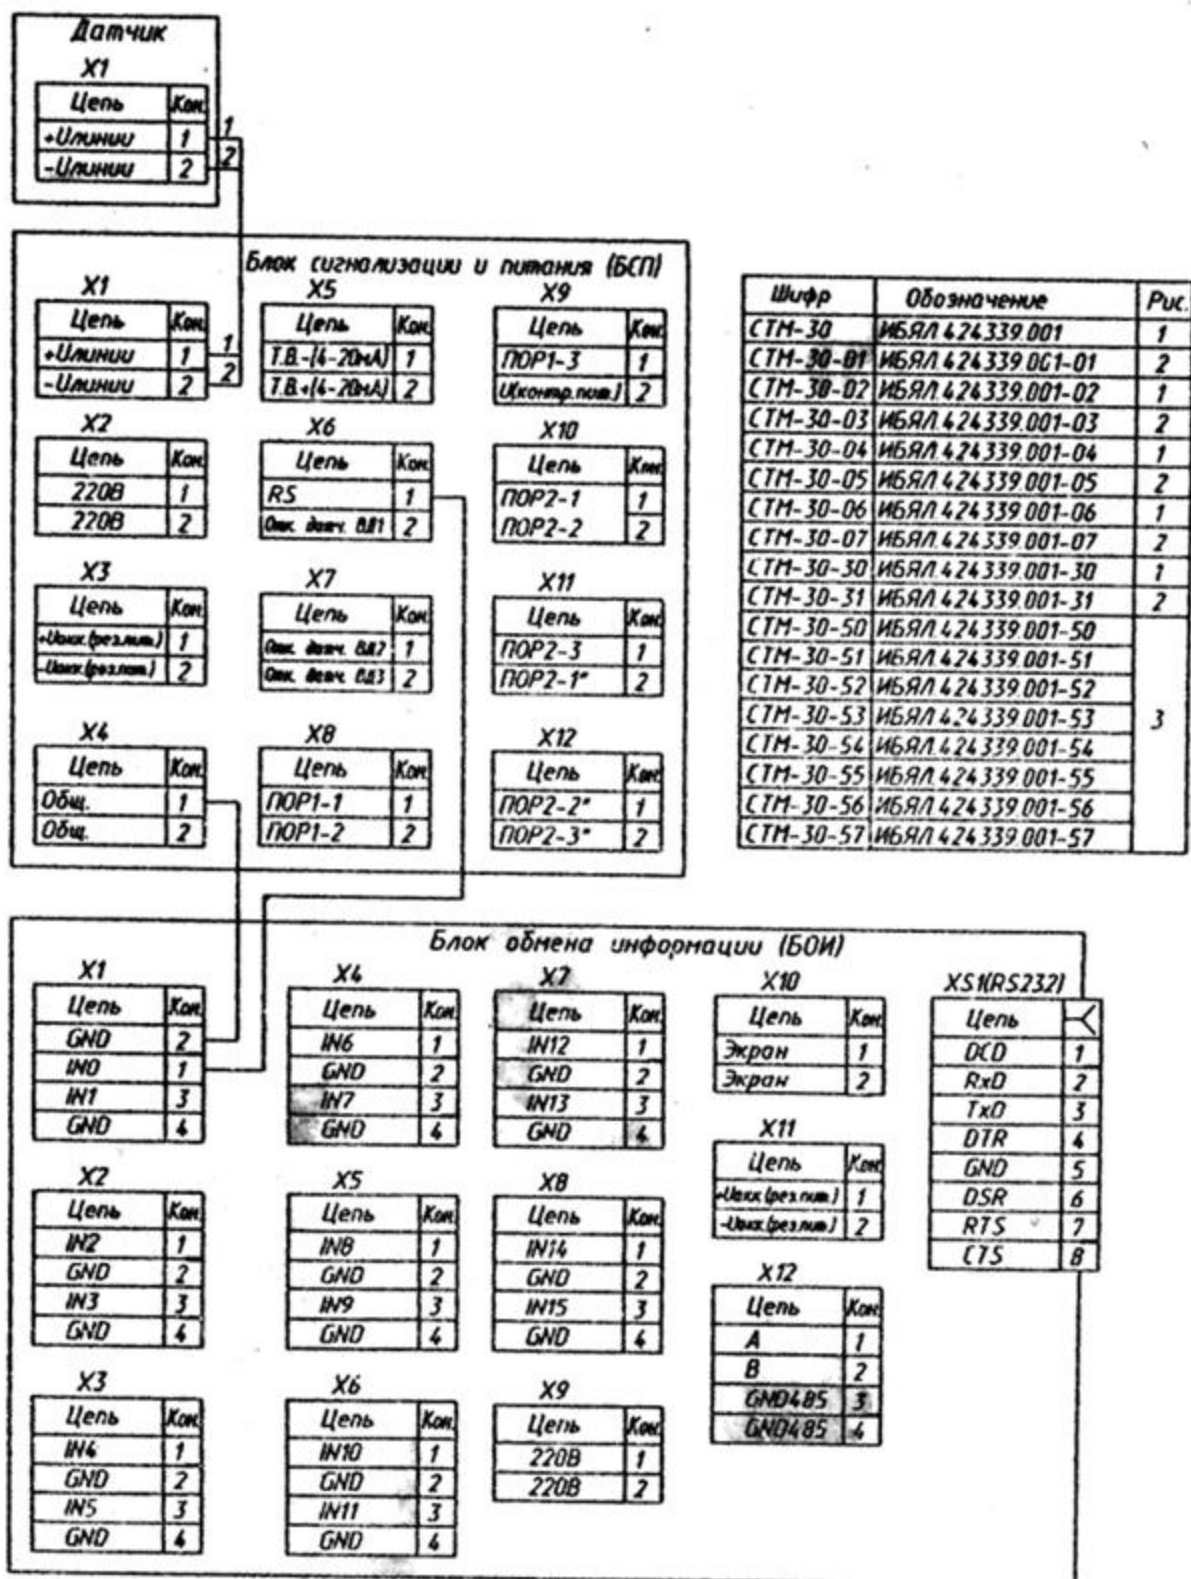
Датчик

X1

| Цепь | Кон |
|---|---|
| +Uлинии | 1 |
| -Uлинии | 2 |

1
2

Блок сигнализации и питания (БСП)

X1

| Цепь | Кон |
|---|---|
| +Uлинии | 1 |
| -Uлинии | 2 |

1
2

X5

| Цепь | Кон |
|---|---|
| Т.В.-(4-20мА) | 1 |
| Т.В.+(4-20мА) | 2 |

X9

| Цепь | Кон |
|---|---|
| ПОР1-3 | 1 |
| Uконтр.пит.) | 2 |

X2

| Цепь | Кон |
|---|---|
| 220В | 1 |
| 220В | 2 |

X6

| Цепь | Кон |
|---|---|
| RS | 1 |
| Опк. датч. ВД1 | 2 |

X10

| Цепь | Кон |
|---|---|
| ПОР2-1 | 1 |
| ПОР2-2 | 2 |

X3

| Цепь | Кон |
|---|---|
| +Uвых.(рез.пит.) | 1 |
| -Uвых.(рез.пит.) | 2 |

X7

| Цепь | Кон |
|---|---|
| Опк. датч. ВД2 | 1 |
| Опк. датч. ВД3 | 2 |

X11

| Цепь | Кон |
|---|---|
| ПОР2-3 | 1 |
| ПОР2-1* | 2 |

X4

| Цепь | Кон |
|---|---|
| Общ. | 1 |
| Общ. | 2 |

X8

| Цепь | Кон |
|---|---|
| ПОР1-1 | 1 |
| ПОР1-2 | 2 |

X12

| Цепь | Кон |
|---|---|
| ПОР2-2* | 1 |
| ПОР2-3* | 2 |

| Шифр | Обозначение | Рис. |
|---|---|---|
| СТМ-30 | ИБЯЛ.424339.001 | 1 |
| СТМ-30-01 | ИБЯЛ.424339.001-01 | 2 |
| СТМ-30-02 | ИБЯЛ.424339.001-02 | 1 |
| СТМ-30-03 | ИБЯЛ.424339.001-03 | 2 |
| СТМ-30-04 | ИБЯЛ.424339.001-04 | 1 |
| СТМ-30-05 | ИБЯЛ.424339.001-05 | 2 |
| СТМ-30-06 | ИБЯЛ.424339.001-06 | 1 |
| СТМ-30-07 | ИБЯЛ.424339.001-07 | 2 |
| СТМ-30-30 | ИБЯЛ.424339.001-30 | 1 |
| СТМ-30-31 | ИБЯЛ.424339.001-31 | 2 |
| СТМ-30-50 | ИБЯЛ.424339.001-50 | 3 |
| СТМ-30-51 | ИБЯЛ.424339.001-51 | |
| СТМ-30-52 | ИБЯЛ.424339.001-52 | |
| СТМ-30-53 | ИБЯЛ.424339.001-53 | |
| СТМ-30-54 | ИБЯЛ.424339.001-54 | |
| СТМ-30-55 | ИБЯЛ.424339.001-55 | |
| СТМ-30-56 | ИБЯЛ.424339.001-56 | |
| СТМ-30-57 | ИБЯЛ.424339.001-57 | |

Блок обмена информации (БОИ)

X1

| Цепь | Кон |
|---|---|
| GND | 2 |
| IN0 | 1 |
| IN1 | 3 |
| GND | 4 |

X4

| Цепь | Кон |
|---|---|
| IN6 | 1 |
| GND | 2 |
| IN7 | 3 |
| GND | 4 |

X7

| Цепь | Кон |
|---|---|
| IN12 | 1 |
| GND | 2 |
| IN13 | 3 |
| GND | 4 |

X10

| Цепь | Кон |
|---|---|
| Экран | 1 |
| Экран | 2 |

XS1(RS232)

| Цепь | |
|---|---|
| DCD | 1 |
| RxD | 2 |
| TxD | 3 |
| DTR | 4 |
| GND | 5 |
| DSR | 6 |
| RTS | 7 |
| CTS | 8 |

X11

| Цепь | Кон |
|---|---|
| +Uвых.(рез.пит.) | 1 |
| -Uвых.(рез.пит.) | 2 |

X2

| Цепь | Кон |
|---|---|
| IN2 | 1 |
| GND | 2 |
| IN3 | 3 |
| GND | 4 |

X5

| Цепь | Кон |
|---|---|
| IN8 | 1 |
| GND | 2 |
| IN9 | 3 |
| GND | 4 |

X8

| Цепь | Кон |
|---|---|
| IN14 | 1 |
| GND | 2 |
| IN15 | 3 |
| GND | 4 |

X12

| Цепь | Кон |
|---|---|
| A | 1 |
| B | 2 |
| GND485 | 3 |
| GND485 | 4 |

X3

| Цепь | Кон |
|---|---|
| IN4 | 1 |
| GND | 2 |
| IN5 | 3 |
| GND | 4 |

X6

| Цепь | Кон |
|---|---|
| IN10 | 1 |
| GND | 2 |
| IN11 | 3 |
| GND | 4 |

X9

| Цепь | Кон |
|---|---|
| 220В | 1 |
| 220В | 2 |